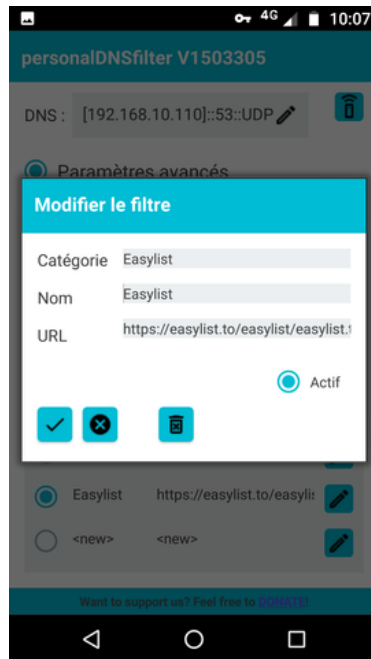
4G 10:07

personalDNSfilter V1503305

DNS : [192.168.10.110]::53::UDP

Paramètres avancés

Modifier le filtre

Catégorie Easylist

Nom Easylist

URL https://easylist.to/easylist/easylist.t

Actif

Easylist https://easylist.to/easylis

<new> <new>

Want to support us? Feel free to DONATE!